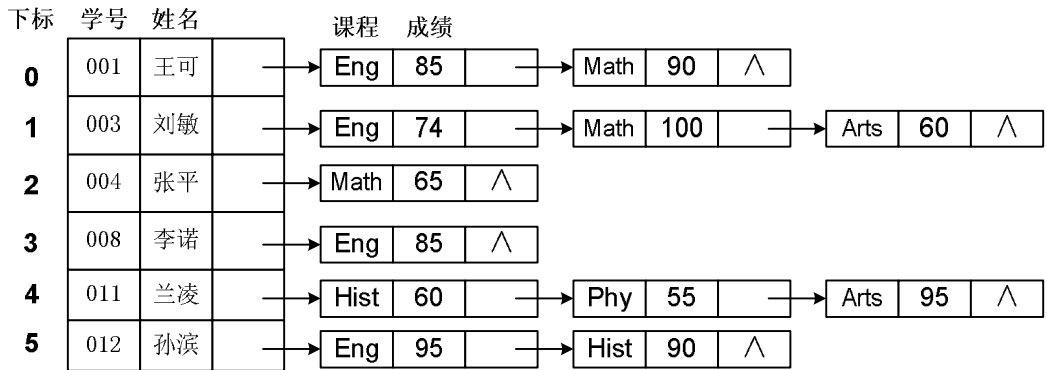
下标 学号 姓名 课程 成绩

| 下标 | 学号 | 姓名 | | | | | | | | | | |
|---|---|---|---|---|---|---|---|---|---|---|---|---|
| 0 | 001 | 王可 | Eng | 85 | Math | 90 | ∧ | | | | | |
| 1 | 003 | 刘敏 | Eng | 74 | Math | 100 | Arts | 60 | ∧ | | | |
| 2 | 004 | 张平 | Math | 65 | ∧ | | | | | | | |
| 3 | 008 | 李诺 | Eng | 85 | ∧ | | | | | | | |
| 4 | 011 | 兰凌 | Hist | 60 | Phy | 55 | Arts | 95 | ∧ | | | |
| 5 | 012 | 孙滨 | Eng | 95 | Hist | 90 | ∧ | | | | | |